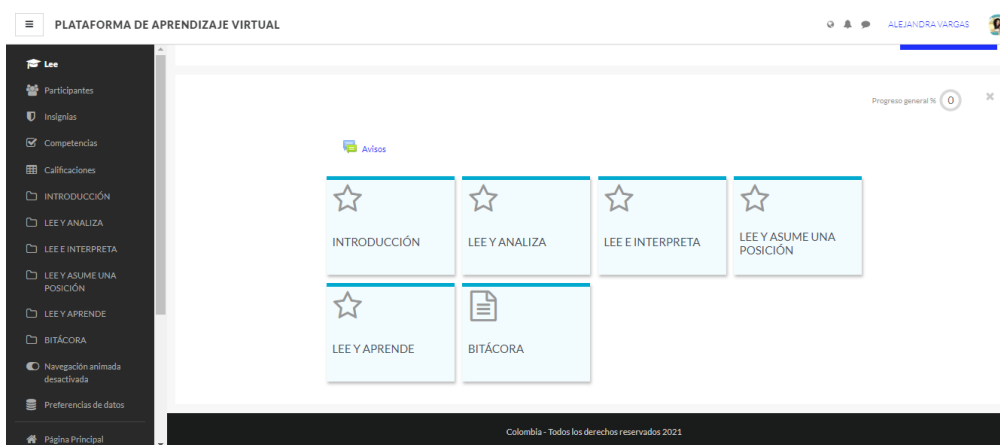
PLATAFORMA DE APRENDIZAJE VIRTUAL

ALEJANDRA VARGAS

Lee
Participantes
Insignias
Competencias
Calificaciones
INTRODUCCIÓN
LEE Y ANALIZA
LEE E INTERPRETA
LEE Y ASUME UNA POSICIÓN
LEE Y APRENDE
BITÁCORA
Navegación animada desactivada
Preferencias de datos
Página Principal

Progreso general % 0

Avisos

INTRODUCCIÓN
LEE Y ANALIZA
LEE E INTERPRETA
LEE Y ASUME UNA POSICIÓN
LEE Y APRENDE
BITÁCORA

Colombia - Todos los derechos reservados 2021